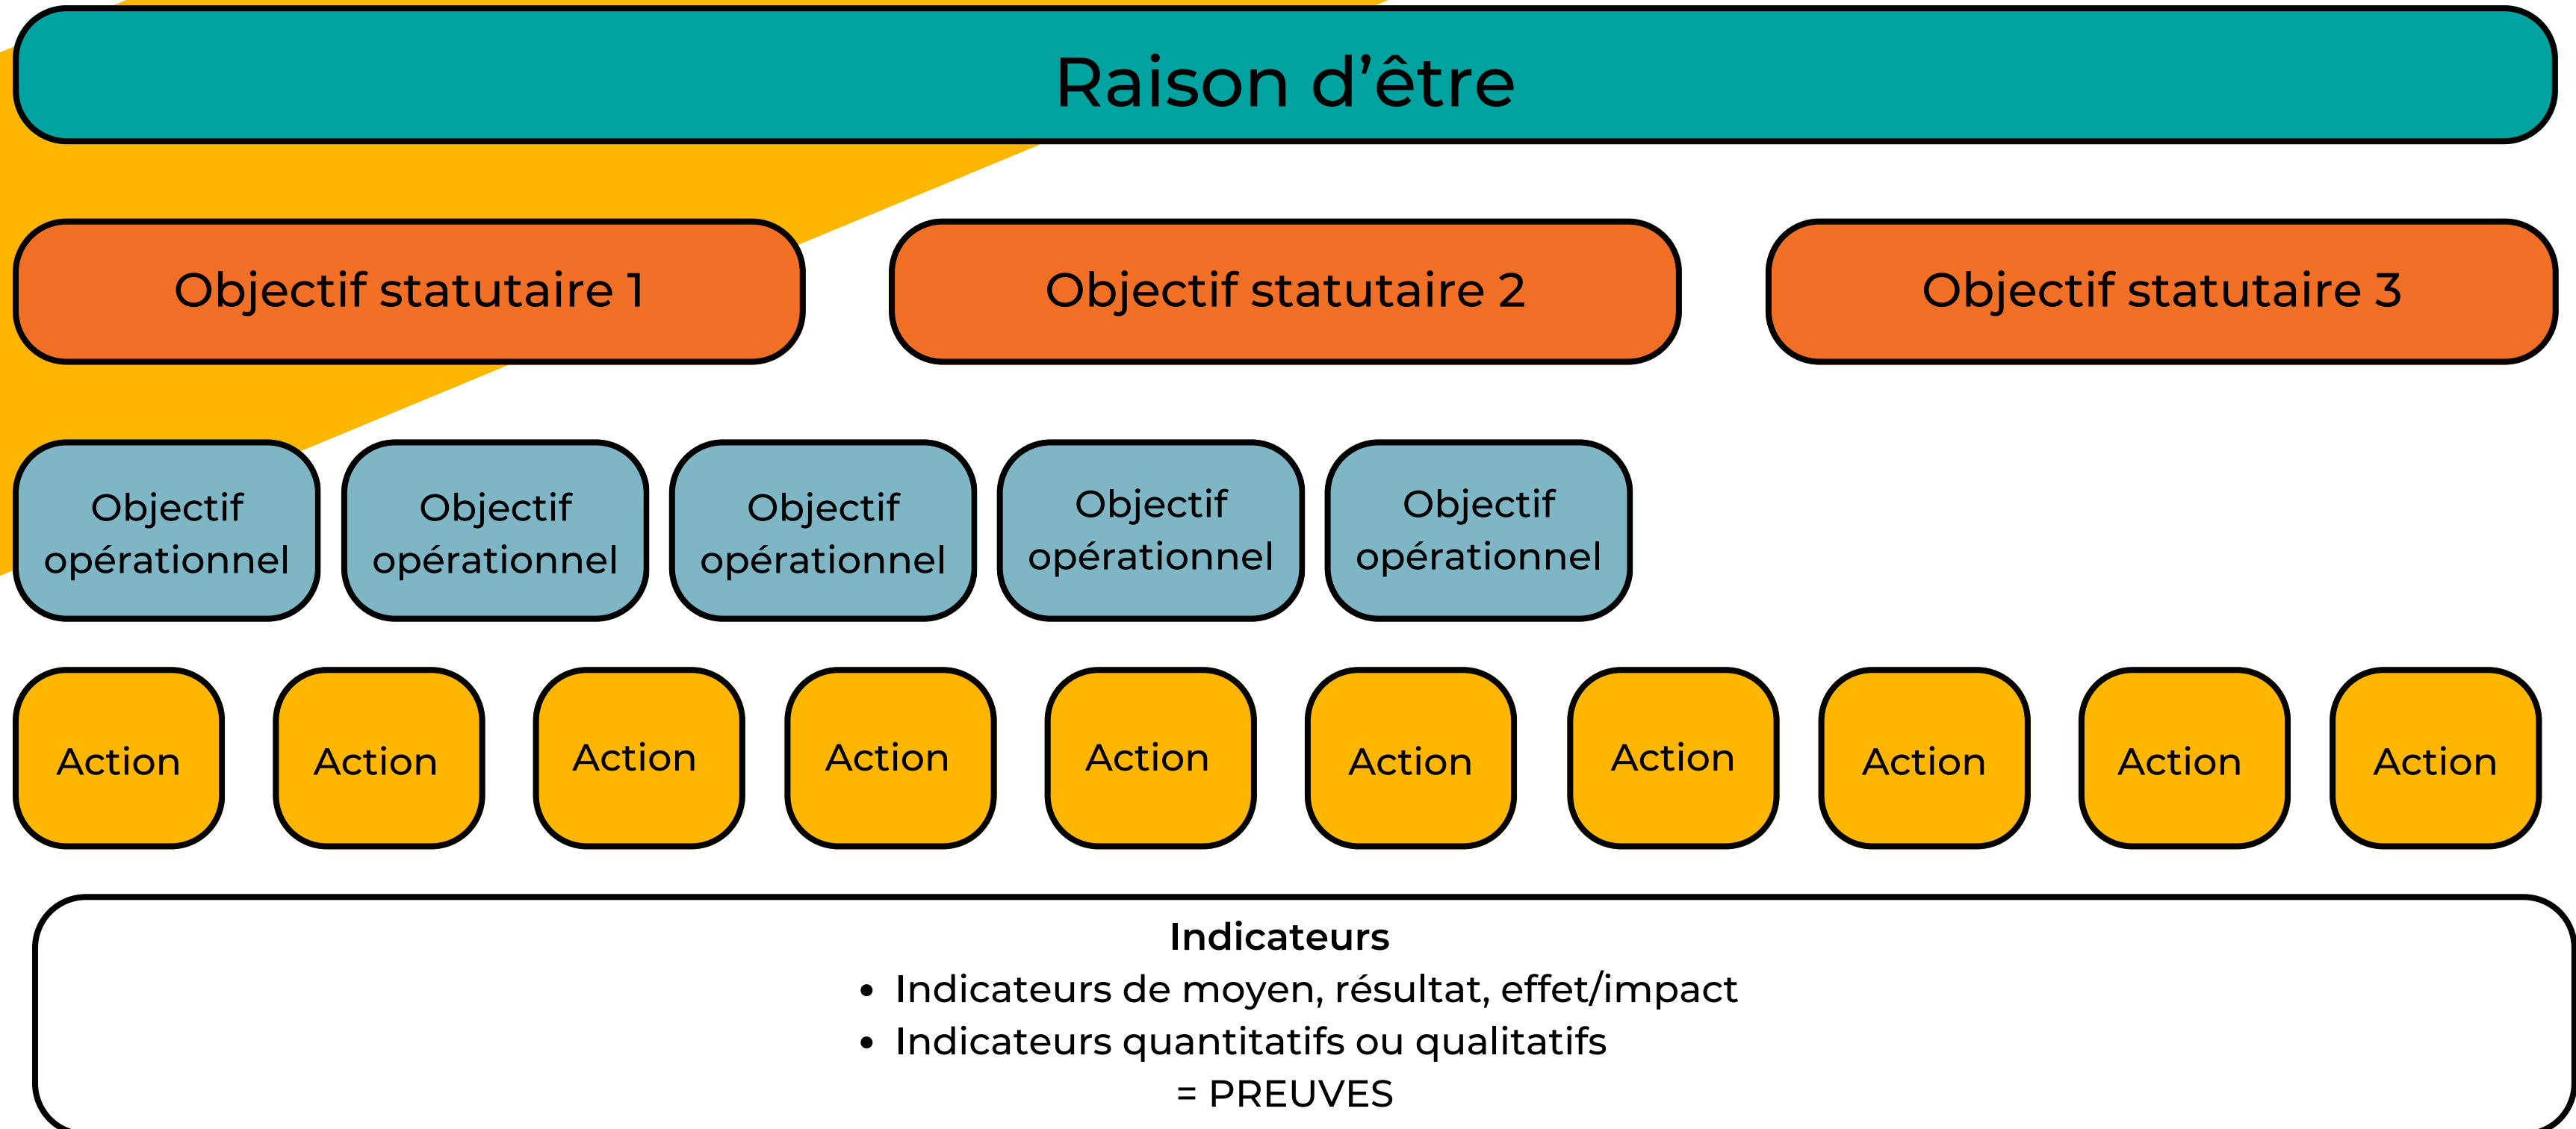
Raison d’être

Objectif statutaire 1

Objectif statutaire 2

Objectif statutaire 3

Objectif opérationnel

Objectif opérationnel

Objectif opérationnel

Objectif opérationnel

Objectif opérationnel

Action

Action

Action

Action

Action

Action

Action

Action

Action

Action

**Indicateurs**

- Indicateurs de moyen, résultat, effet/impact
- Indicateurs quantitatifs ou qualitatifs

= PREUVES